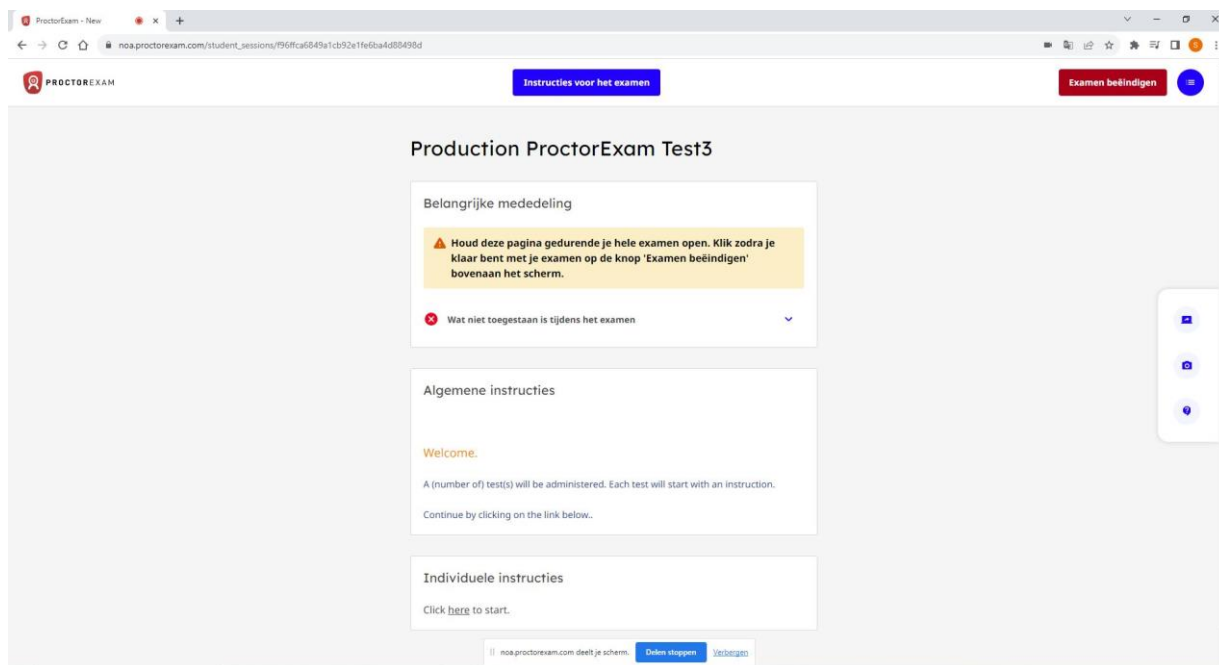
ProctorExam - New

noa.proctorexam.com/student_sessions/f96ffca6849a1cb92e1fe6ba4d88498d

PROCTOREXAM

Instructies voor het examen

Examen beëindigen

Production ProctorExam Test3

Belangrijke mededeling

Houd deze pagina gedurende je hele examen open. Klik zodra je klaar bent met je examen op de knop 'Examen beëindigen' bovenaan het scherm.

Wat niet toegestaan is tijdens het examen

Algemene instructies

Welcome.

A (number of) test(s) will be administered. Each test will start with an instruction.

Continue by clicking on the link below..

Individuele instructies

Click here to start.

noa.proctorexam.com deelt je scherm. Delen stoppen Verbergen